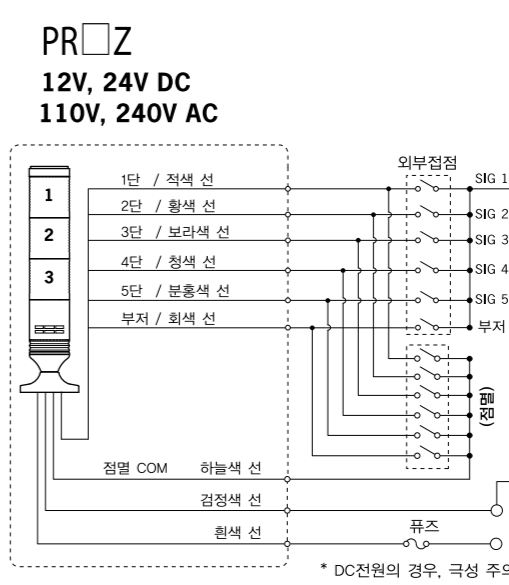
PR□Z
12V, 24V DC
110V, 240V AC

외부접점

1
2
3

1단 / 적색 선
2단 / 황색 선
3단 / 보라색 선
4단 / 청색 선
5단 / 분홍색 선
부저 / 회색 선

SIG 1
SIG 2
SIG 3
SIG 4
SIG 5
부저

(점멸)

점멸 COM 하늘색 선
검정색 선
흰색 선
퓨즈

* DC전원의 경우, 극성 주의